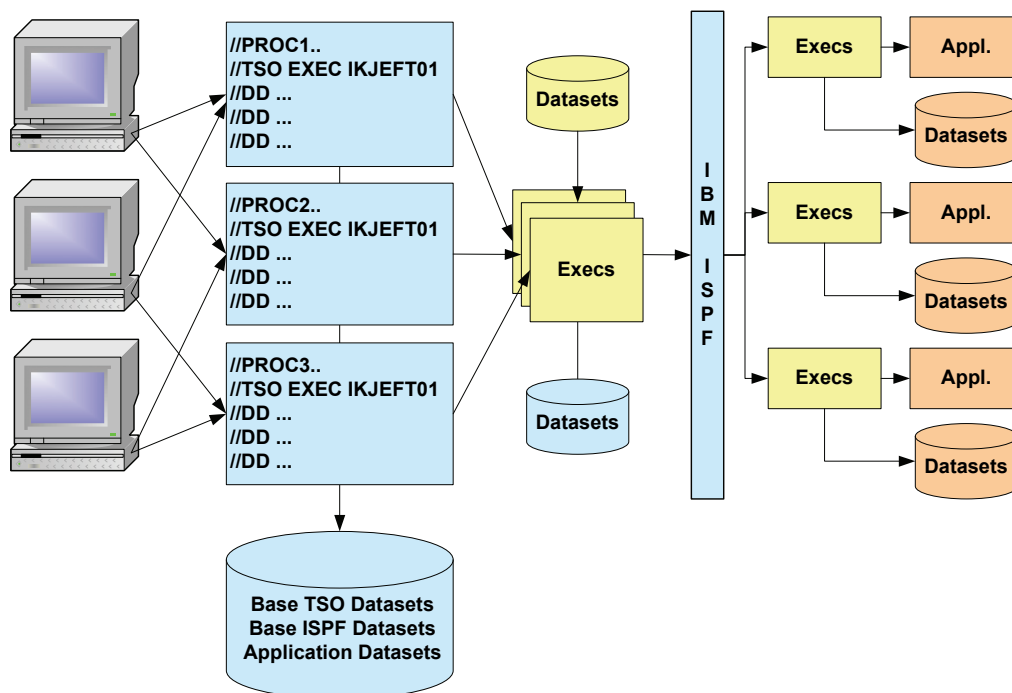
//PROC1..
//TSO EXEC IKJEFT01
//DD ...
//DD ...
//DD ...

//PROC2..
//TSO EXEC IKJEFT01
//DD ...
//DD ...
//DD ...

//PROC3..
//TSO EXEC IKJEFT01
//DD ...
//DD ...
//DD ...

Base TSO Datasets
Base ISPF Datasets
Application Datasets

Datasets

Execs

Datasets

IBM ISPF

Execs

Appl.

Datasets

Execs

Appl.

Datasets

Execs

Appl.

Datasets